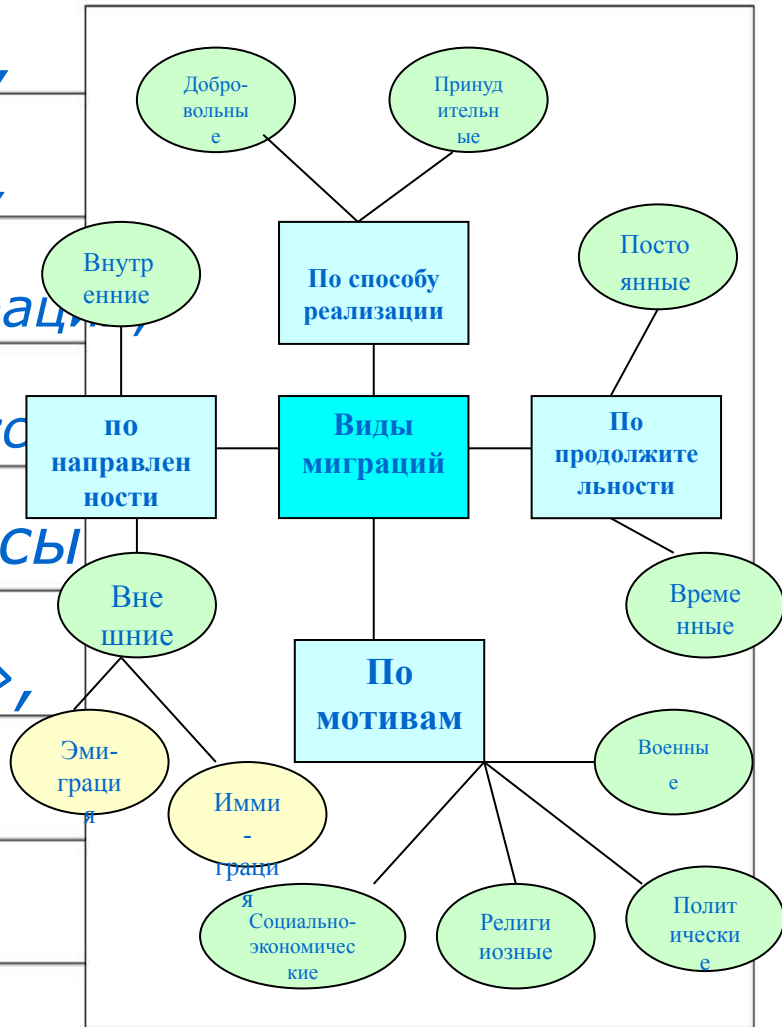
/

/

аци,

со

сы

»,

Добро-вольные

Принудительные

По способу реализации

Внутренние

Постоянные

по направленности

Виды миграций

По продолжительности

Внешние

Временные

По мотивам

Эми-грация

Имми-грация

Военные

Социально-экономические

Религиозные

Политические